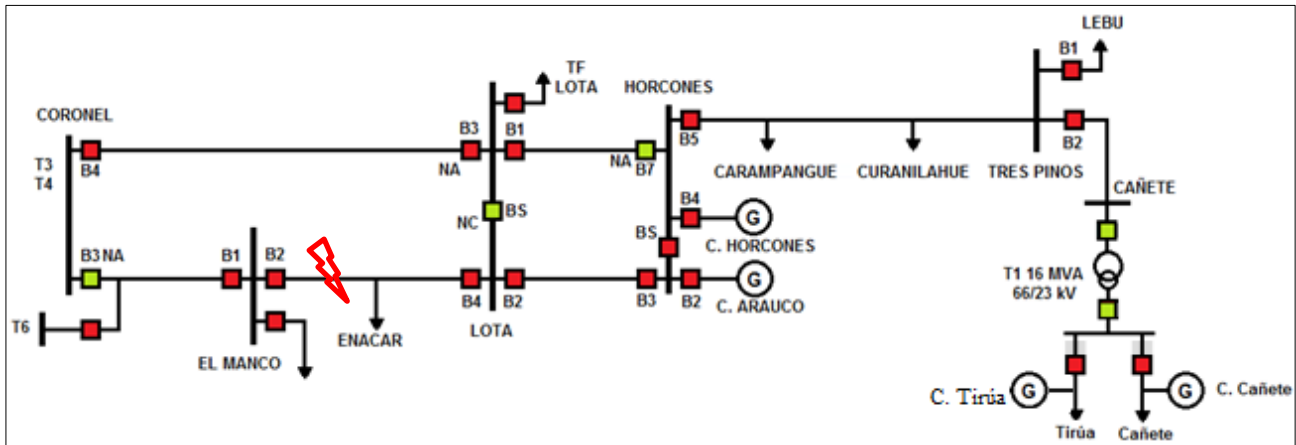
LEBU
B1
TF
LOTA
HORCONES
CORONEL
B3
B1
B5
B2
B4
NA
NA
B7
CARAMPANGUE
CURANILAHUE
TRES PINOS
T3
T4
CAÑETE
NC
BS
B4
G
BS
C. HORCONES
B3 NA
B1
B2
G
B4
B2
B3
B2
C. ARAUCO
T1 16 MVA
66/23 kV
T6
ENACAR
LOTA
EL MANCO
C. Tirúa
G
G
C. Cañete
Tirúa
Cañete